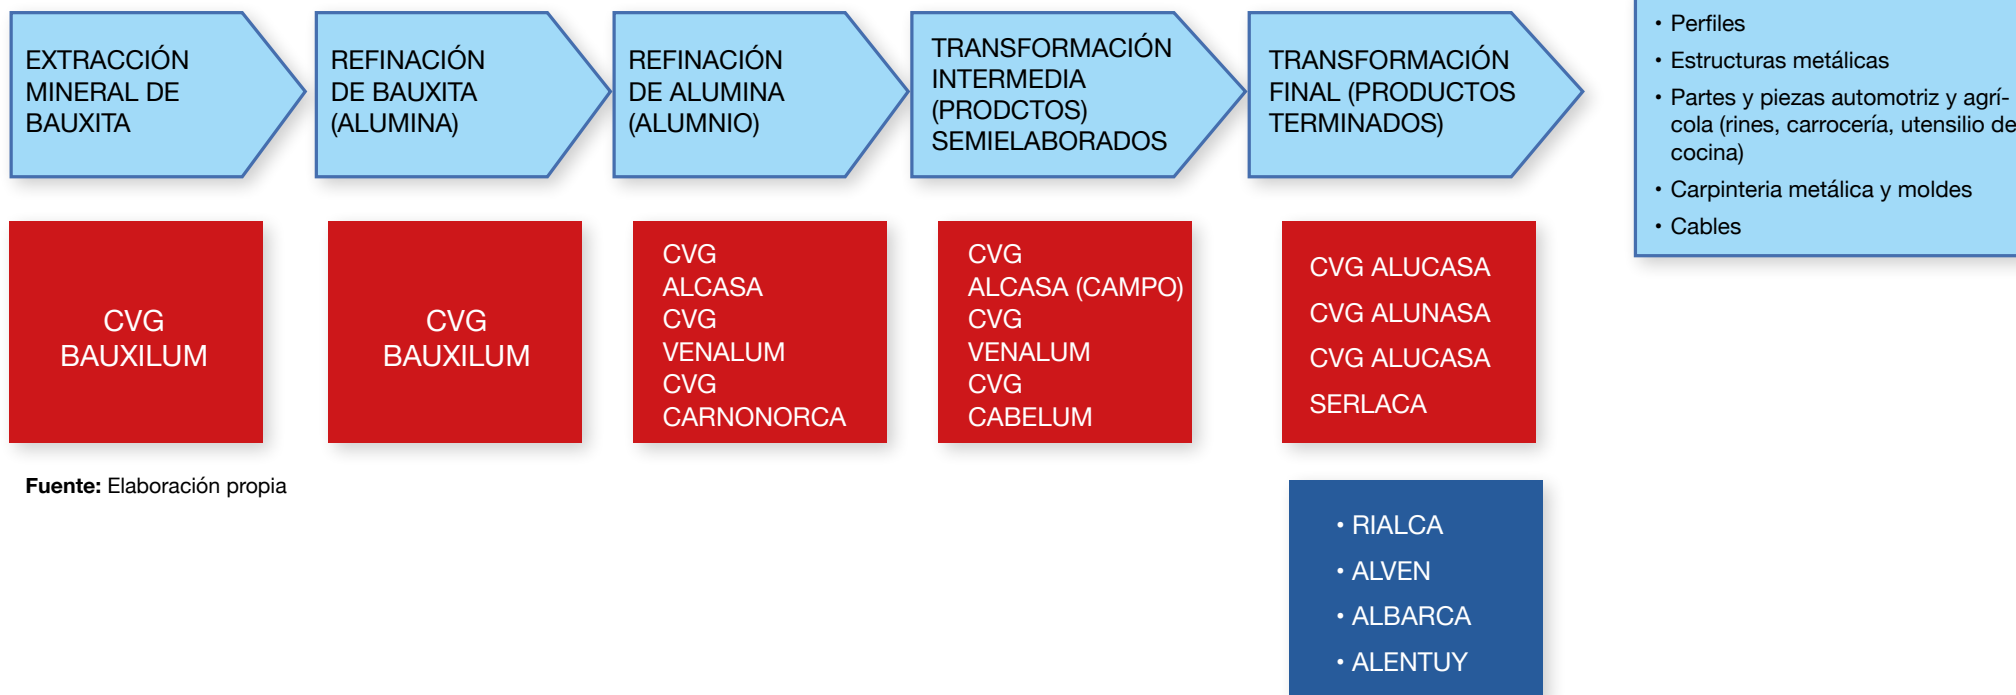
EXTRACCIÓN MINERAL DE BAUXITA

REFINACIÓN DE BAUXITA (ALUMINA)

REFINACIÓN DE ALUMINA (ALUMNIO)

TRANSFORMACIÓN INTERMEDIA (PRODCTOS) SEMIELABORADOS

TRANSFORMACIÓN FINAL (PRODUCTOS TERMINADOS)

• Perfiles
• Estructuras metálicas
• Partes y piezas automotriz y agrícola (rines, carrocería, utensilio de cocina)
• Carpinteria metálica y moldes
• Cables

CVG BAUXILUM

CVG BAUXILUM

CVG ALCASA
CVG VENALUM
CVG CARNONORCA

CVG ALCASA (CAMPO)
CVG VENALUM
CVG CABELUM

CVG ALUCASA
CVG ALUNASA
CVG ALUCASA
SERLACA

Fuente: Elaboración propia

• RIALCA
• ALVEN
• ALBARCA
• ALENTUY